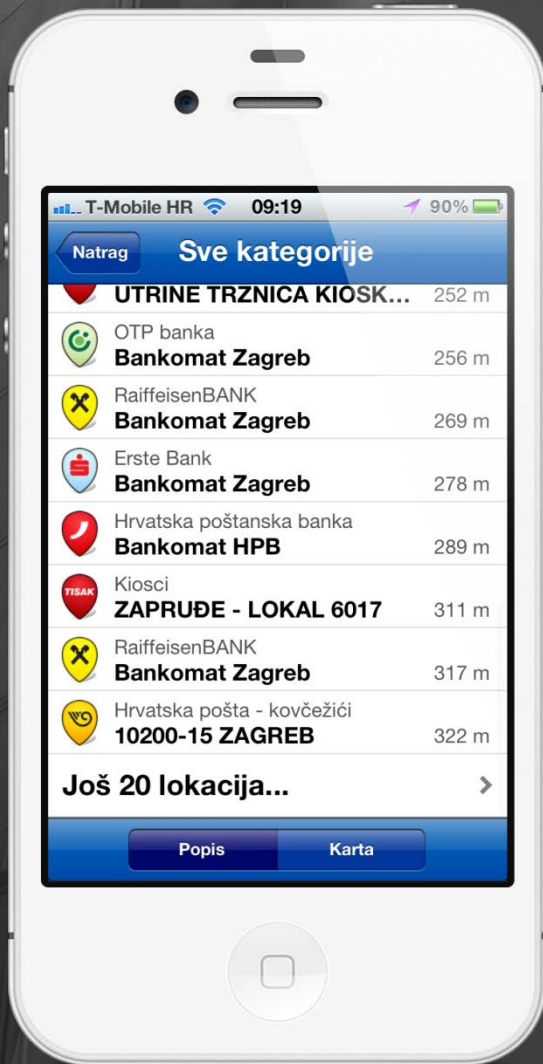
T-Mobile HR 09:19 90%

Natrag Sve kategorije

UTRINE TRZNICA KIOSK... 252 m

OTP banka
Bankomat Zagreb 256 m

RaiffeisenBANK
Bankomat Zagreb 269 m

Erste Bank
Bankomat Zagreb 278 m

Hrvatska poštanska banka
Bankomat HPB 289 m

TISAK
Kiosci
ZAPRUĐE - LOKAL 6017 311 m

RaiffeisenBANK
Bankomat Zagreb 317 m

Hrvatska pošta - kovčežići
10200-15 ZAGREB 322 m

Još 20 lokacija...

Popis Karta